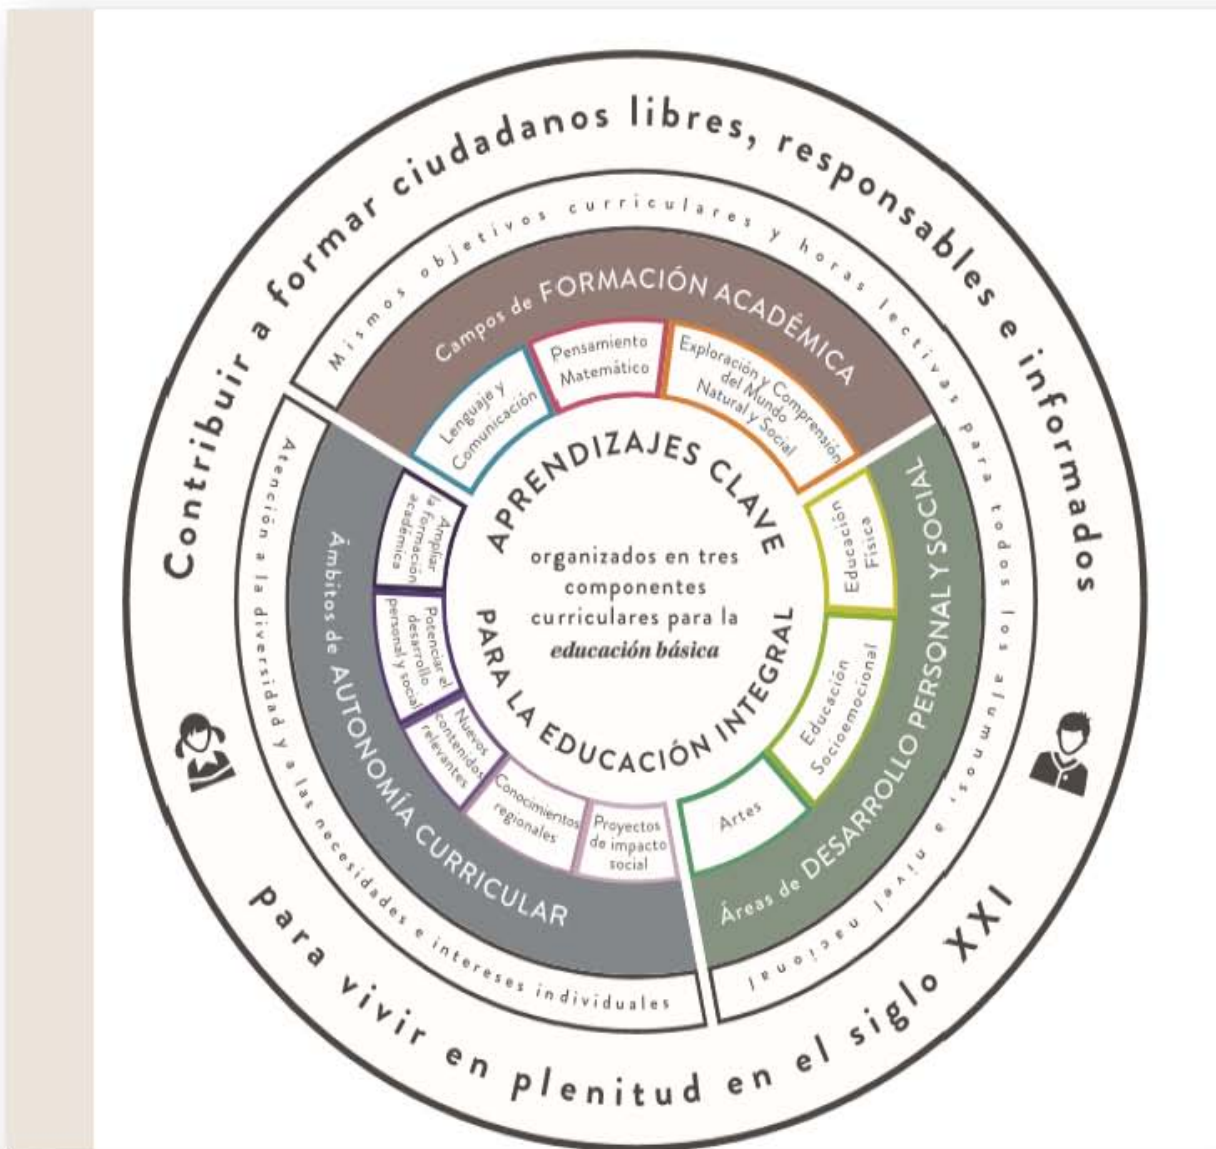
Contribuir a formar ciudadanos libres, responsables e informados

para vivir en plenitud en el siglo XXI

Mismos objetivos curriculares y horas lectivas para todos los alumnos, a nivel nacional

Atención a la diversidad y a las necesidades e intereses individuales

Campos de FORMACIÓN ACADÉMICA

Lenguaje y Comunicación

Pensamiento Matemático

Exploración y Comprensión del Mundo Natural y Social

Áreas de DESARROLLO PERSONAL Y SOCIAL

Educación Física

Educación Socioemocional

Artes

Ámbitos de AUTONOMÍA CURRICULAR

Ampliar la formación académica

Potenciar el desarrollo personal y social

Nuevos contenidos relevantes

Conocimientos regionales

Proyectos de impacto social

APRENDIZAJES CLAVE PARA LA EDUCACIÓN INTEGRAL

organizados en tres componentes curriculares para la educación básica